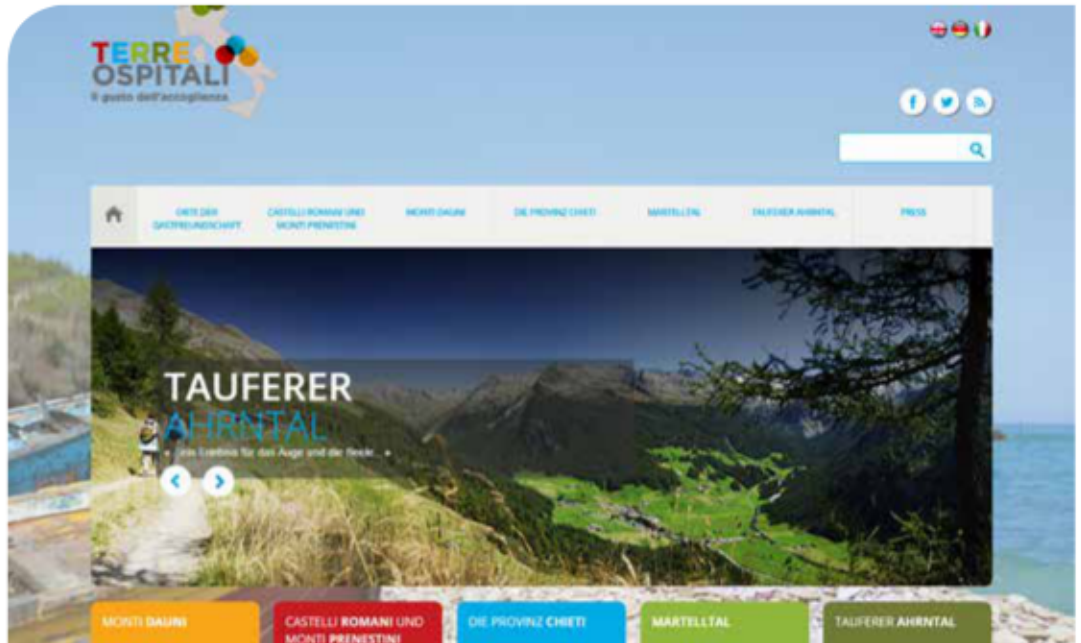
TERRE OSPITALI
Il gusto dell'accoglienza

ORTE DER GASTFREUNDSCHAFT
CASTELLI ROMANI UND MONTI PRENESTINI
MONTI DAUNI
DIE PROVINZ CHIETI
MARTELLTAL
TAUFERER AHRNTAL
PRESS

TAUFERER AHRNTAL
« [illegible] für das Auge und die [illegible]... »

MONTI DAUNI
CASTELLI ROMANI UND MONTI PRENESTINI
DIE PROVINZ CHIETI
MARTELLTAL
TAUFERER AHRNTAL